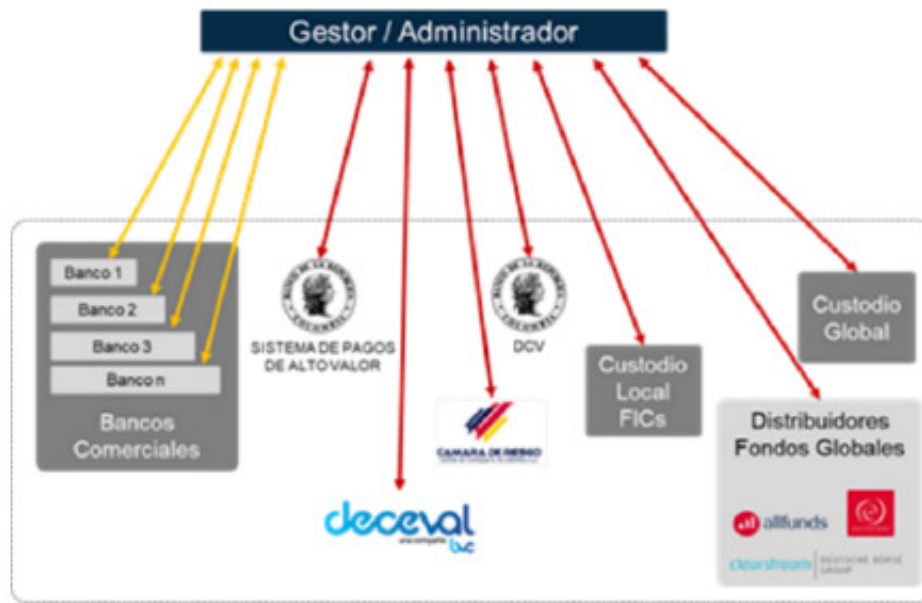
Gestor / Administrador

Banco 1
Banco 2
Banco 3
Banco n

Bancos Comerciales

BANCO DE LA REPUBLICA COLOMBIA
SISTEMA DE PAGOS DE ALTO VALOR

BANCO DE LA REPUBLICA COLOMBIA
DCV

CAMARA DE RIESGO
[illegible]

deceval
una compañía bvc

Custodio Local FICs

Custodio Global

Distribuidores Fondos Globales

allfunds

clearstream | DEUTSCHE BÖRSE GROUP